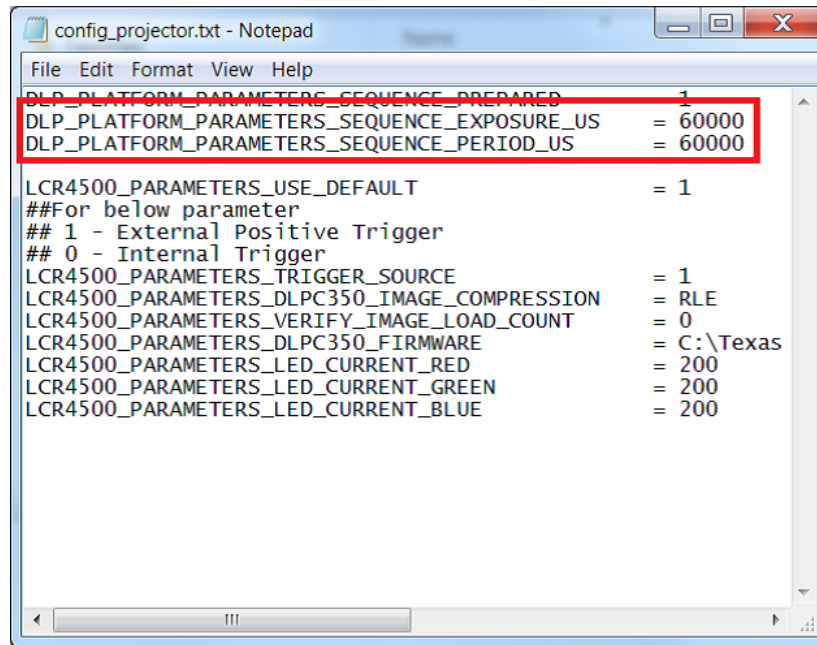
config_projector.txt - Notepad

File Edit Format View Help

DLP_PLATFORM_PARAMETERS_SEQUENCE_PREPARED = 1
DLP_PLATFORM_PARAMETERS_SEQUENCE_EXPOSURE_US = 60000
DLP_PLATFORM_PARAMETERS_SEQUENCE_PERIOD_US = 60000

LCR4500_PARAMETERS_USE_DEFAULT = 1
##For below parameter
## 1 - External Positive Trigger
## 0 - Internal Trigger
LCR4500_PARAMETERS_TRIGGER_SOURCE = 1
LCR4500_PARAMETERS_DLPC350_IMAGE_COMPRESSION = RLE
LCR4500_PARAMETERS_VERIFY_IMAGE_LOAD_COUNT = 0
LCR4500_PARAMETERS_DLPC350_FIRMWARE = C:\Texas
LCR4500_PARAMETERS_LED_CURRENT_RED = 200
LCR4500_PARAMETERS_LED_CURRENT_GREEN = 200
LCR4500_PARAMETERS_LED_CURRENT_BLUE = 200

III